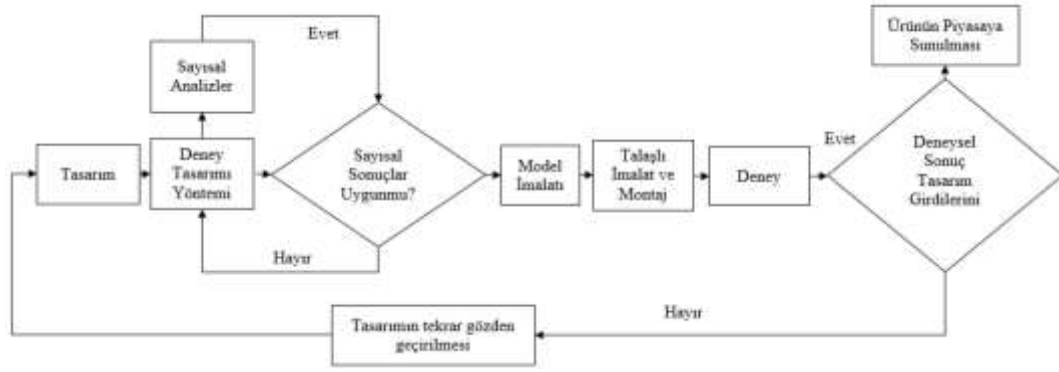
Evet

Sayısal Analizler

Ürünün Piyasaya Sunulması

Tasarım

Deney Tasarımı Yöntemi

Sayısal Sonuçlar Uygunmu?

Model İmalatı

Talaşlı İmalat ve Montaj

Deney

Evet

Deneysel Sonuç Tasarım Girdilerini

Hayır

Hayır

Tasarımın tekrar gözden geçirilmesi